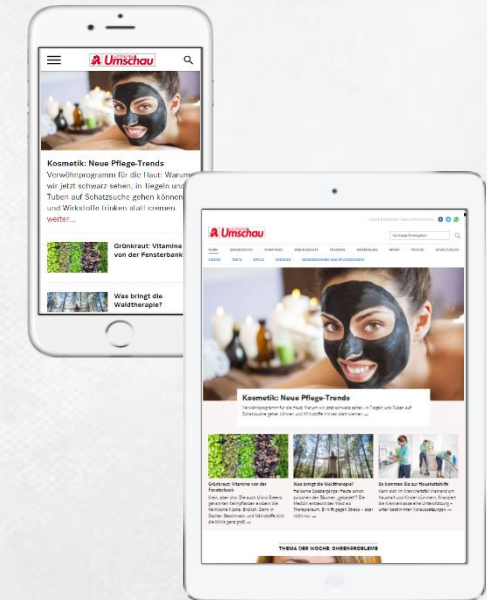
Umschau

Kosmetik: Neue Pflege-Trends

Verwöhnprogramm für die Haut: Warum wir jetzt schwarz sehen, in Tiegeln und Tuben auf Schatzsuche gehen können und Wirkstoffe trinken statt cremen ... weiter...

Grünkraut: Vitamine von der Fensterbank

Was bringt die Waldtherapie?

Umschau

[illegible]

Kosmetik: Neue Pflege-Trends

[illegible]

Grünkraut: Vitamine von der Fensterbank

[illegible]

Was bringt die Waldtherapie?

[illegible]

So kommen Sie zur Haushaltshilfe

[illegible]

THEMA DER WOCHE: OHRENPROBLEME